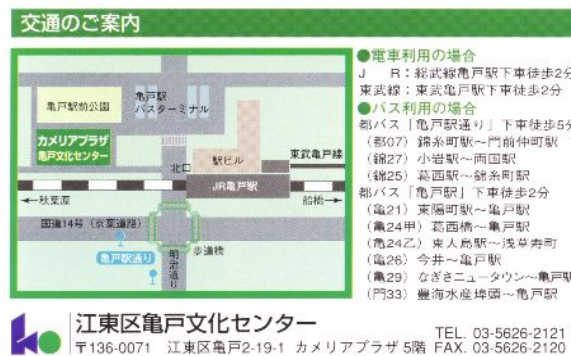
交通のご案内

亀戸駅前公園
亀戸駅バスターミナル
カメリアプラザ
亀戸文化センター
駅ビル
北口
東武亀戸線
JR亀戸駅
←秋葉原
船橋→
国道14号（京葉道路）
明治通り
歩道橋
亀戸駅通り

●電車利用の場合
J　R：総武線亀戸駅下車徒歩2分
東武線：東武亀戸駅下車徒歩2分
●バス利用の場合
都バス「亀戸駅通り」下車徒歩5分
（都07）錦糸町駅～門前仲町駅
（錦27）小岩駅～両国駅
（錦25）葛西駅～錦糸町駅
都バス「亀戸駅」下車徒歩2分
（亀21）東陽町駅～亀戸駅
（亀24甲）葛西橋～亀戸駅
（亀24乙）東大島駅～浅草寿町
（亀26）今井～亀戸駅
（亀29）なぎさニュータウン～亀戸駅
（門33）豊海水産埠頭～亀戸駅

江東区亀戸文化センター
〒136-0071　江東区亀戸2-19-1　カメリアプラザ 5階
TEL. 03-5626-2121
FAX. 03-5626-2120